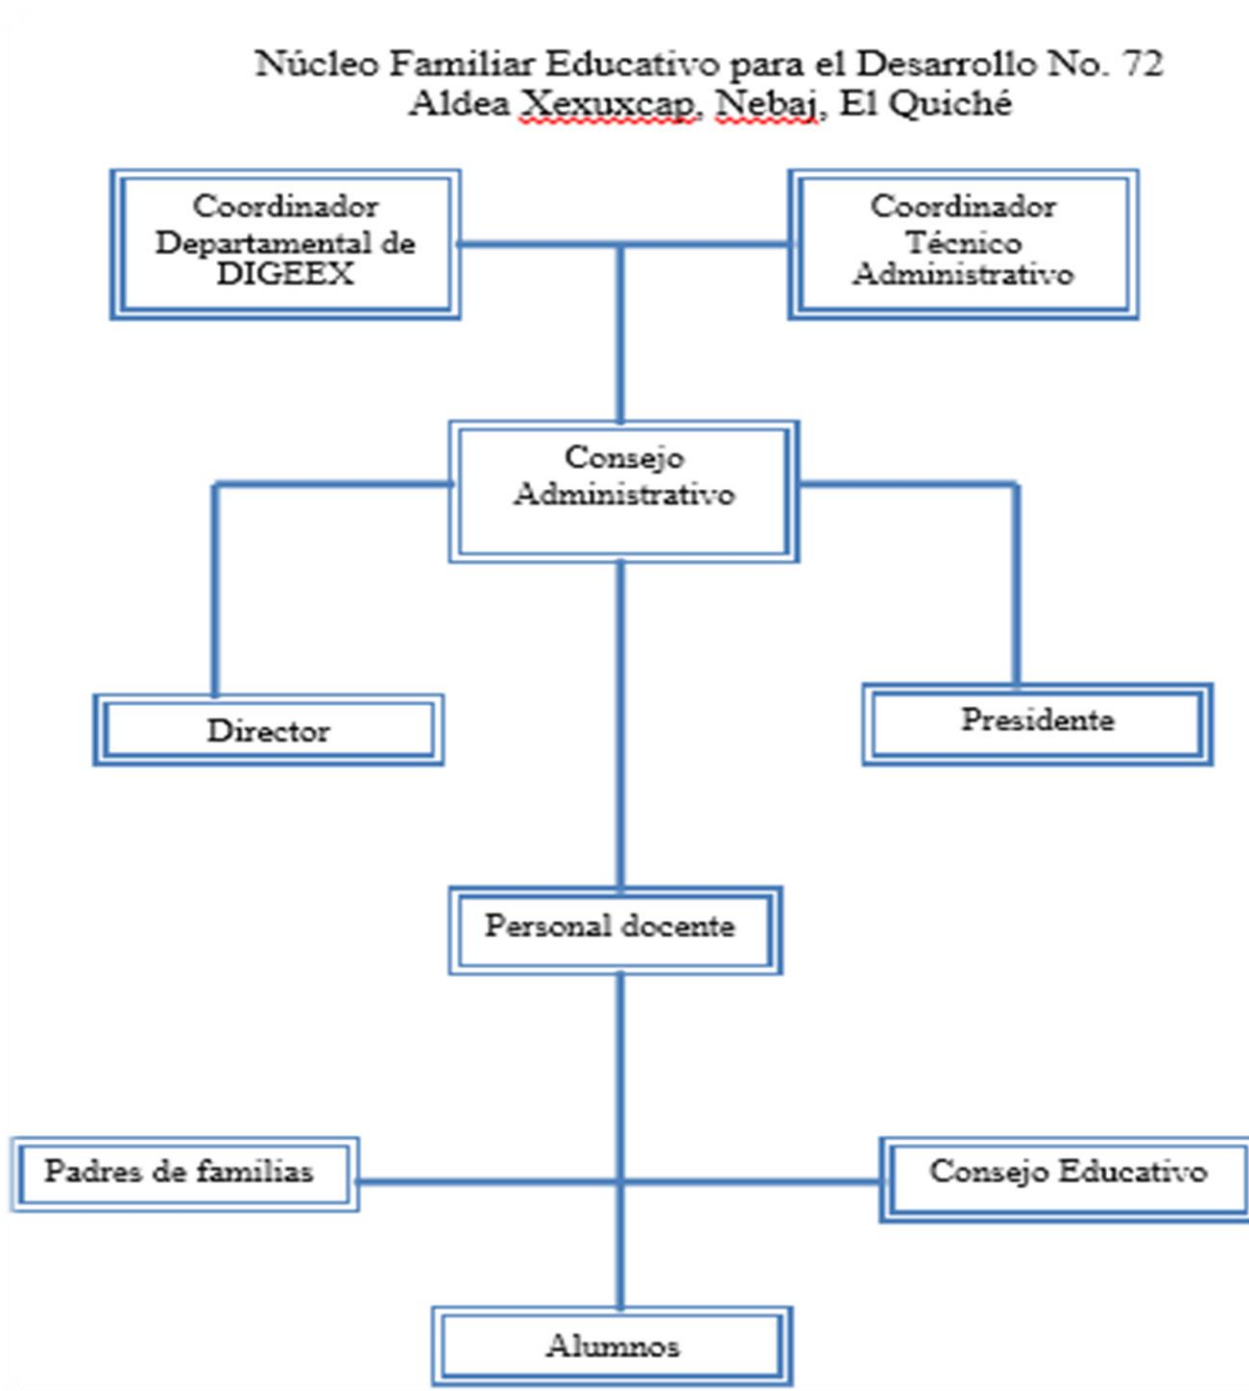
Núcleo Familiar Educativo para el Desarrollo No. 72
Aldea Xexuxcap, Nebaj, El Quiché

Coordinador Departamental de DIGEEX

Coordinador Técnico Administrativo

Consejo Administrativo

Director

Presidente

Personal docente

Padres de familias

Consejo Educativo

Alumnos